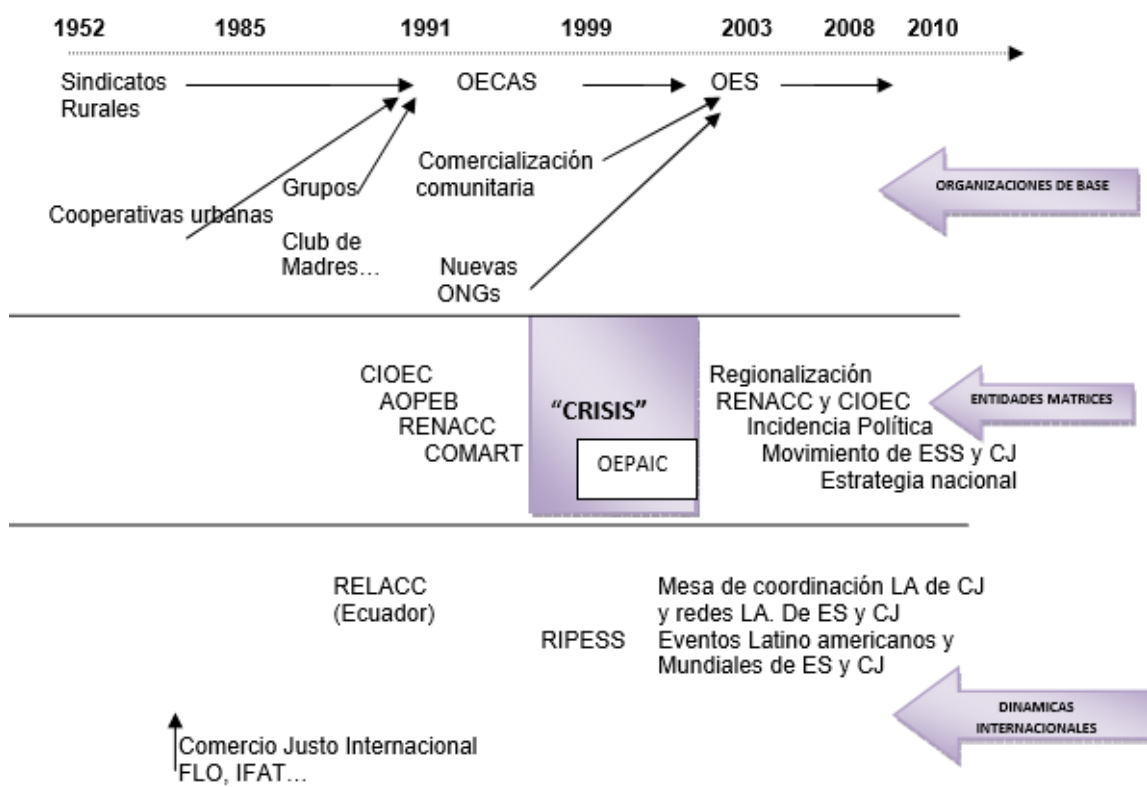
1952 1985 1991 1999 2003 2008 2010

Sindicatos Rurales

OECAS

OES

Comercialización comunitaria

Grupos

Cooperativas urbanas

Club de Madres…

Nuevas ONGs

ORGANIZACIONES DE BASE

CIOEC
AOPEB
RENACC
COMART

"CRISIS"

OEPAIC

Regionalización
RENACC y CIOEC
Incidencia Política
Movimiento de ESS y CJ
Estrategia nacional

ENTIDADES MATRICES

RELACC
(Ecuador)

RIPESS

Mesa de coordinación LA de CJ y redes LA. De ES y CJ
Eventos Latino americanos y Mundiales de ES y CJ

DINAMICAS INTERNACIONALES

Comercio Justo Internacional
FLO, IFAT…